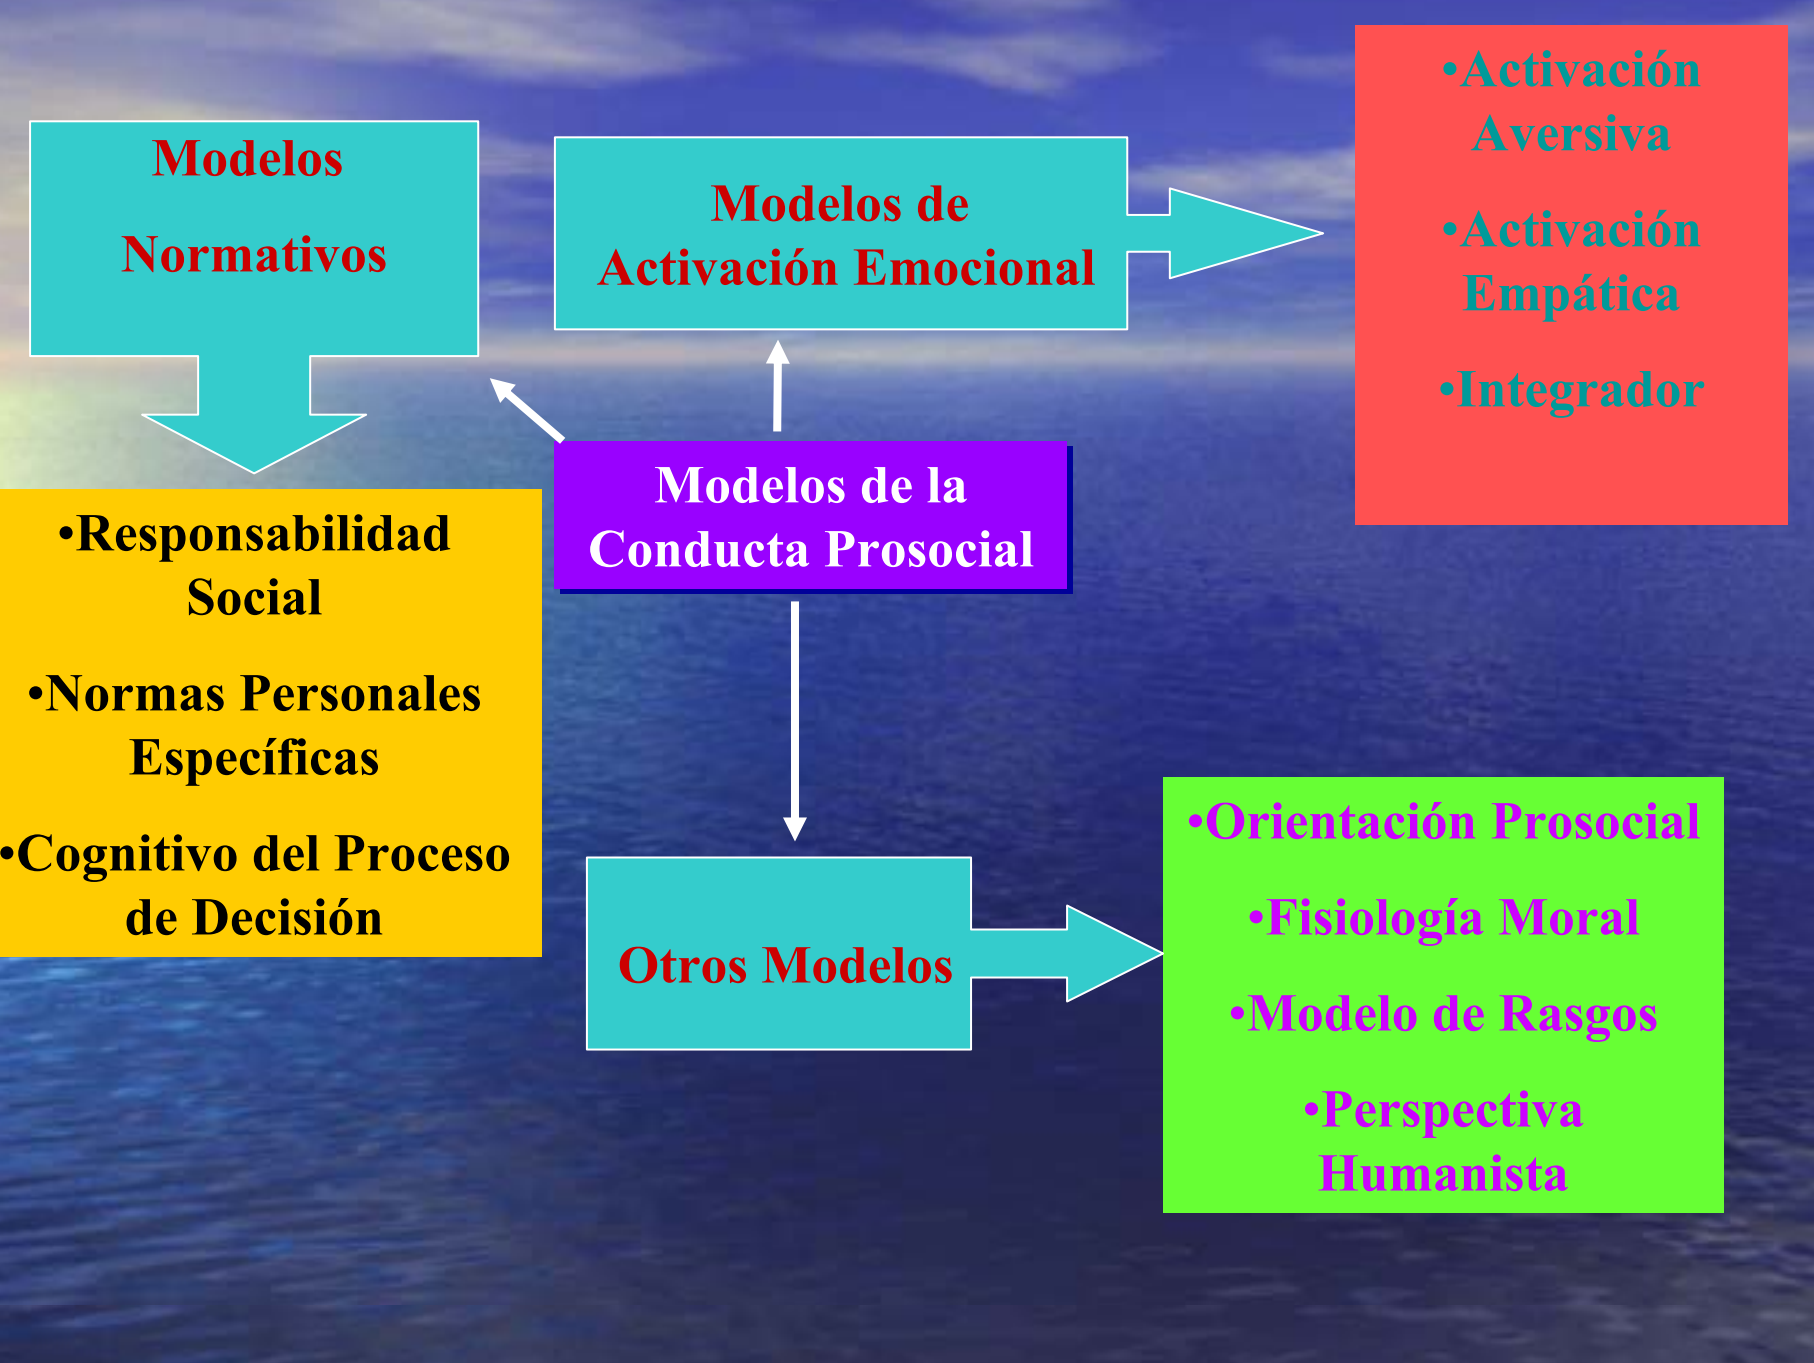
Modelos

Normativos

Modelos de Activación Emocional

•Activación Aversiva

•Activación Empática

•Integrador

Modelos de la Conducta Prosocial

•Responsabilidad Social

•Normas Personales Específicas

•Cognitivo del Proceso de Decisión

Otros Modelos

•Orientación Prosocial

•Fisiología Moral

•Modelo de Rasgos

•Perspectiva Humanista